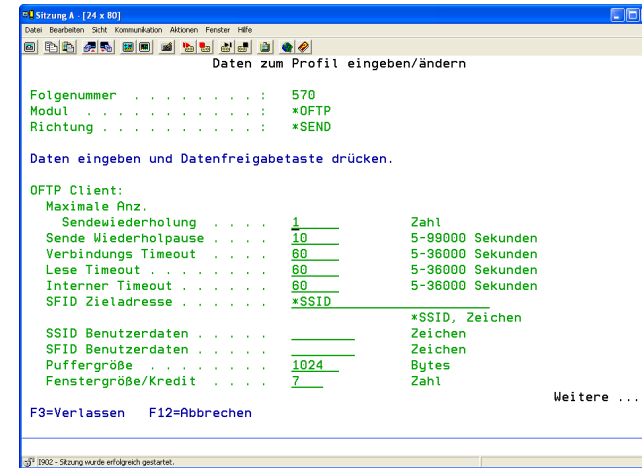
Sitzung A - [24 x 80]
Datei Bearbeiten Sicht Kommunikation Aktionen Fenster Hilfe

Daten zum Profil eingeben/ändern

Folgenummer . . . . . . . . . : 570
Modul . . . . . . . . . . . . : *OFTP
Richtung . . . . . . . . . . . : *SEND

Daten eingeben und Datenfreigabetaste drücken.

OFTP Client:
Maximale Anz.
Sendewiederholung . . . . 1 Zahl
Sende Wiederholpause . . . . 10 5-99000 Sekunden
Verbindungs Timeout . . . . 60 5-36000 Sekunden
Lese Timeout . . . . . . . 60 5-36000 Sekunden
Interner Timeout . . . . . 60 5-36000 Sekunden
SFID Zieladresse . . . . . . *SSID
*SSID, Zeichen
SSID Benutzerdaten . . . . . Zeichen
SFID Benutzerdaten . . . . . Zeichen
Puffergröße . . . . . . . . 1024 Bytes
Fenstergröße/Kredit . . . . 7 Zahl
Weitere ...
F3=Verlassen F12=Abbrechen

I902 - Sitzung wurde erfolgreich gestartet.